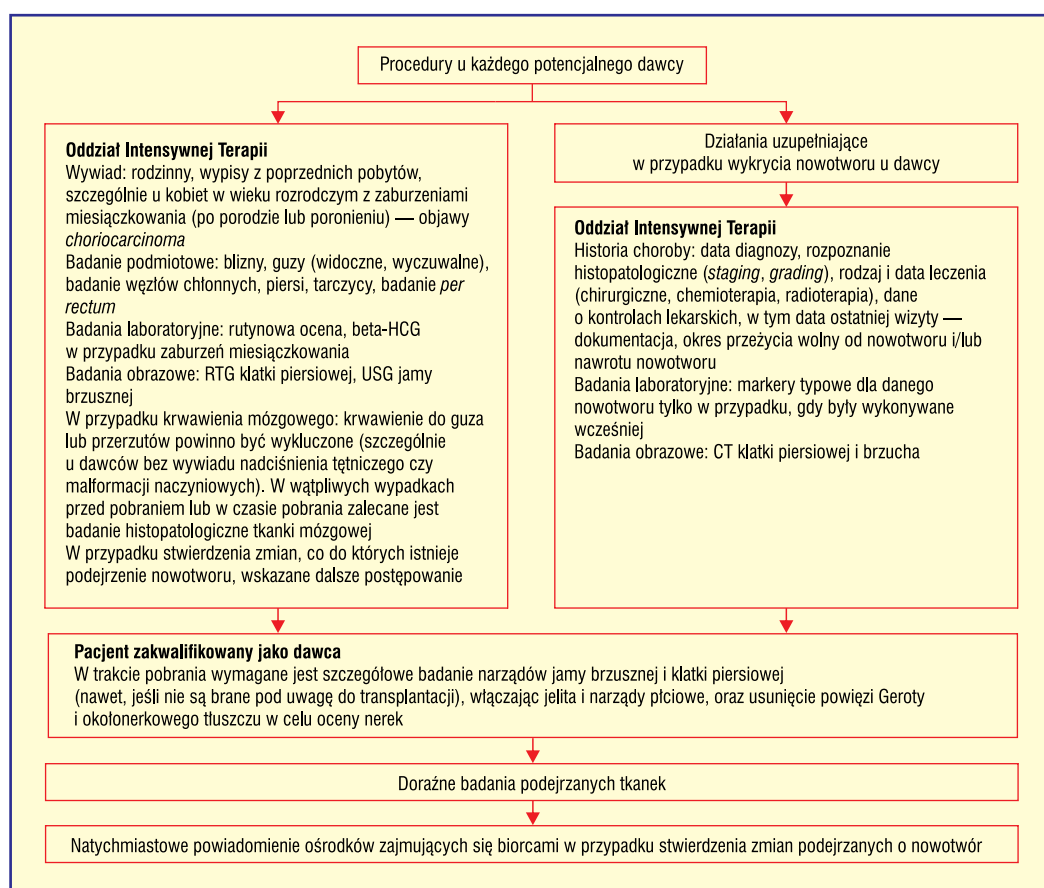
Procedury u każdego potencjalnego dawcy

**Oddział Intensywnej Terapii**
Wywiad: rodzinny, wypisy z poprzednich pobytów, szczególnie u kobiet w wieku rozrodczym z zaburzeniami miesiączkowania (po porodzie lub poronieniu) — objawy *choriocarcinoma*
Badanie podmiotowe: blizny, guzy (widoczne, wyczuwalne), badanie węzłów chłonnych, piersi, tarczycy, badanie *per rectum*
Badania laboratoryjne: rutynowa ocena, beta-HCG w przypadku zaburzeń miesiączkowania
Badania obrazowe: RTG klatki piersiowej, USG jamy brzusznej
W przypadku krwawienia mózgowego: krwawienie do guza lub przerzutów powinno być wykluczone (szczególnie u dawców bez wywiadu nadciśnienia tętniczego czy malformacji naczyniowych). W wątpliwych wypadkach przed pobraniem lub w czasie pobrania zalecane jest badanie histopatologiczne tkanki mózgowej
W przypadku stwierdzenia zmian, co do których istnieje podejrzenie nowotworu, wskazane dalsze postępowanie

Działania uzupełniające w przypadku wykrycia nowotworu u dawcy

**Oddział Intensywnej Terapii**
Historia choroby: data diagnozy, rozpoznanie histopatologiczne (*staging*, *grading*), rodzaj i data leczenia (chirurgiczne, chemioterapia, radioterapia), dane o kontrolach lekarskich, w tym data ostatniej wizyty — dokumentacja, okres przeżycia wolny od nowotworu i/lub nawrotu nowotworu
Badania laboratoryjne: markery typowe dla danego nowotworu tylko w przypadku, gdy były wykonywane wcześniej
Badania obrazowe: CT klatki piersiowej i brzucha

**Pacjent zakwalifikowany jako dawca**
W trakcie pobrania wymagane jest szczegółowe badanie narządów jamy brzusznej i klatki piersiowej (nawet, jeśli nie są brane pod uwagę do transplantacji), włączając jelita i narządy płciowe, oraz usunięcie powięzi Geroty i okołonerkowego tłuszczu w celu oceny nerek

Doraźne badania podejrzanych tkanek

Natychmiastowe powiadomienie ośrodków zajmujących się biorcami w przypadku stwierdzenia zmian podejrzanych o nowotwór